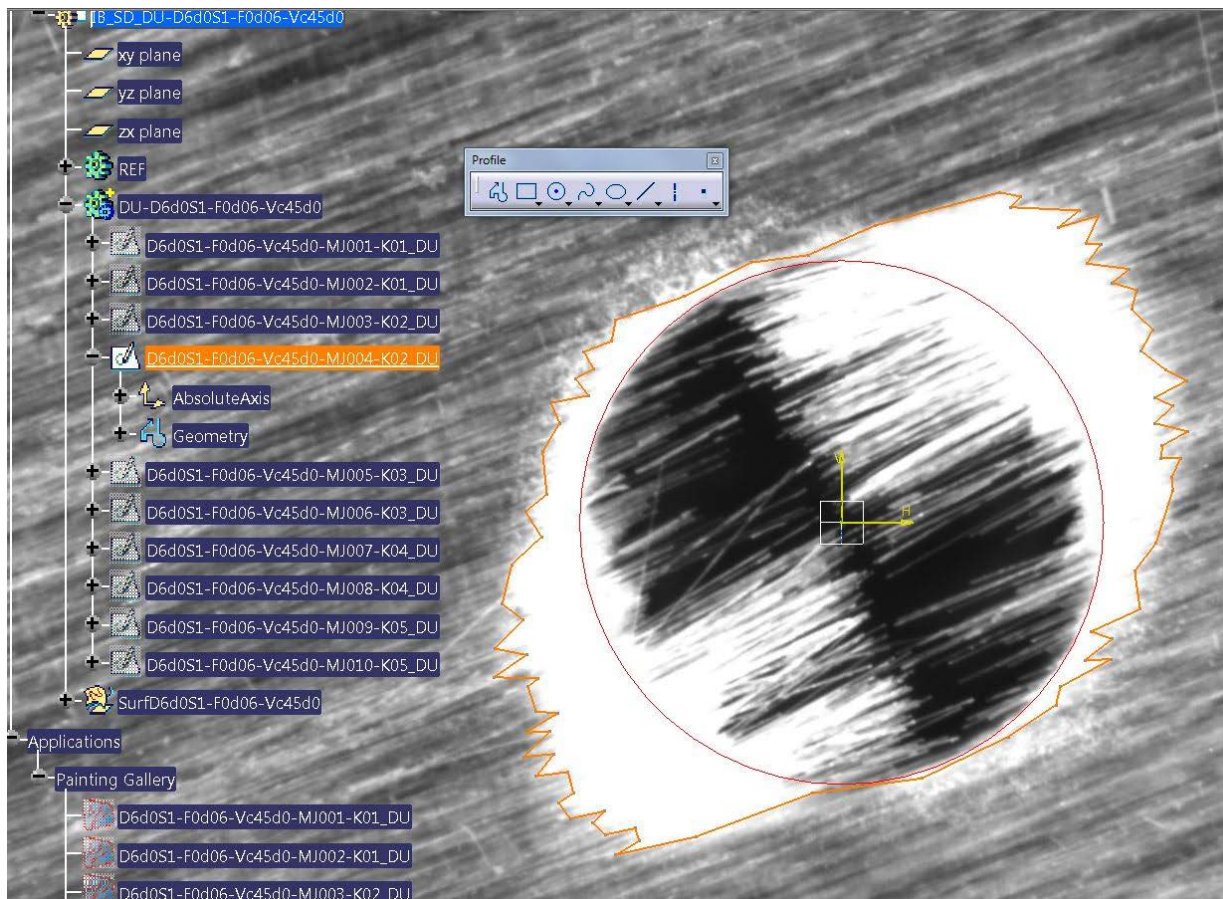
JB_SD_DU-D6d0S1-F0d06-Vc45d0
xy plane
yz plane
zx plane
REF
DU-D6d0S1-F0d06-Vc45d0
D6d0S1-F0d06-Vc45d0-MJ001-K01_DU
D6d0S1-F0d06-Vc45d0-MJ002-K01_DU
D6d0S1-F0d06-Vc45d0-MJ003-K02_DU
D6d0S1-F0d06-Vc45d0-MJ004-K02_DU
AbsoluteAxis
Geometry
D6d0S1-F0d06-Vc45d0-MJ005-K03_DU
D6d0S1-F0d06-Vc45d0-MJ006-K03_DU
D6d0S1-F0d06-Vc45d0-MJ007-K04_DU
D6d0S1-F0d06-Vc45d0-MJ008-K04_DU
D6d0S1-F0d06-Vc45d0-MJ009-K05_DU
D6d0S1-F0d06-Vc45d0-MJ010-K05_DU
SurfD6d0S1-F0d06-Vc45d0
Applications
Painting Gallery
D6d0S1-F0d06-Vc45d0-MJ001-K01_DU
D6d0S1-F0d06-Vc45d0-MJ002-K01_DU
D6d0S1-F0d06-Vc45d0-MJ003-K02_DU
Profile
V
H